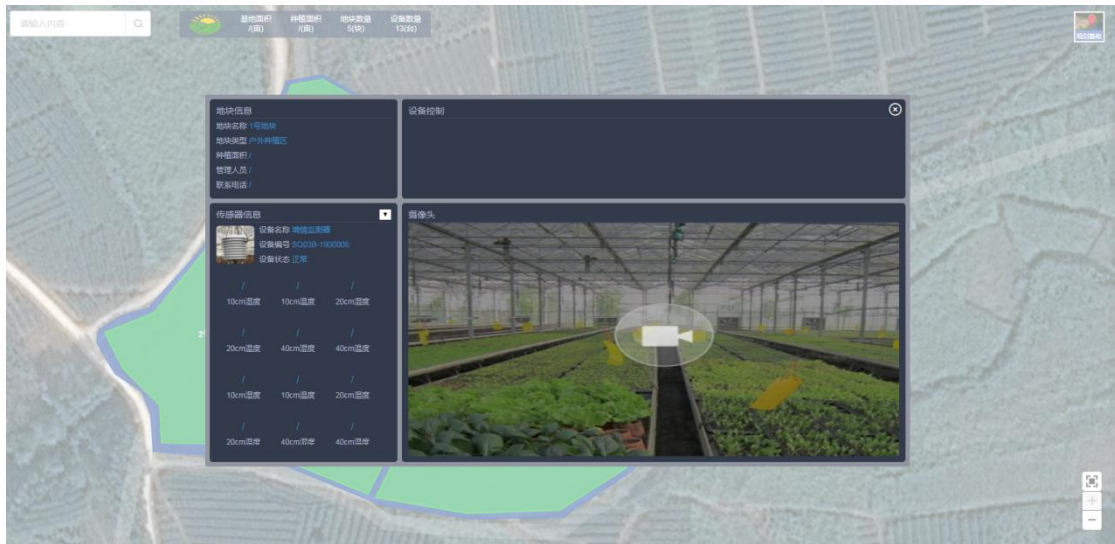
请输入内容

基地面积 /(亩)

种植面积 /(亩)

地块数量 5(块)

设备数量 13(台)

规划图地

地块信息

地块名称 1号地块

地块类型 户外种植区

种植面积 /

管理人员 /

联系电话 /

设备控制

传感器信息

设备名称 墒情监测器

设备编号 SQ030-1900000

设备状态 正常

| / | / | / |
|---|---|---|
| 10cm温度 | 10cm温度 | 20cm温度 |
| / | / | / |
| 20cm温度 | 40cm温度 | 40cm温度 |
| / | / | / |
| 10cm温度 | 10cm温度 | 20cm温度 |
| / | / | / |
| 20cm湿度 | 40cm湿度 | 40cm温度 |

摄像头